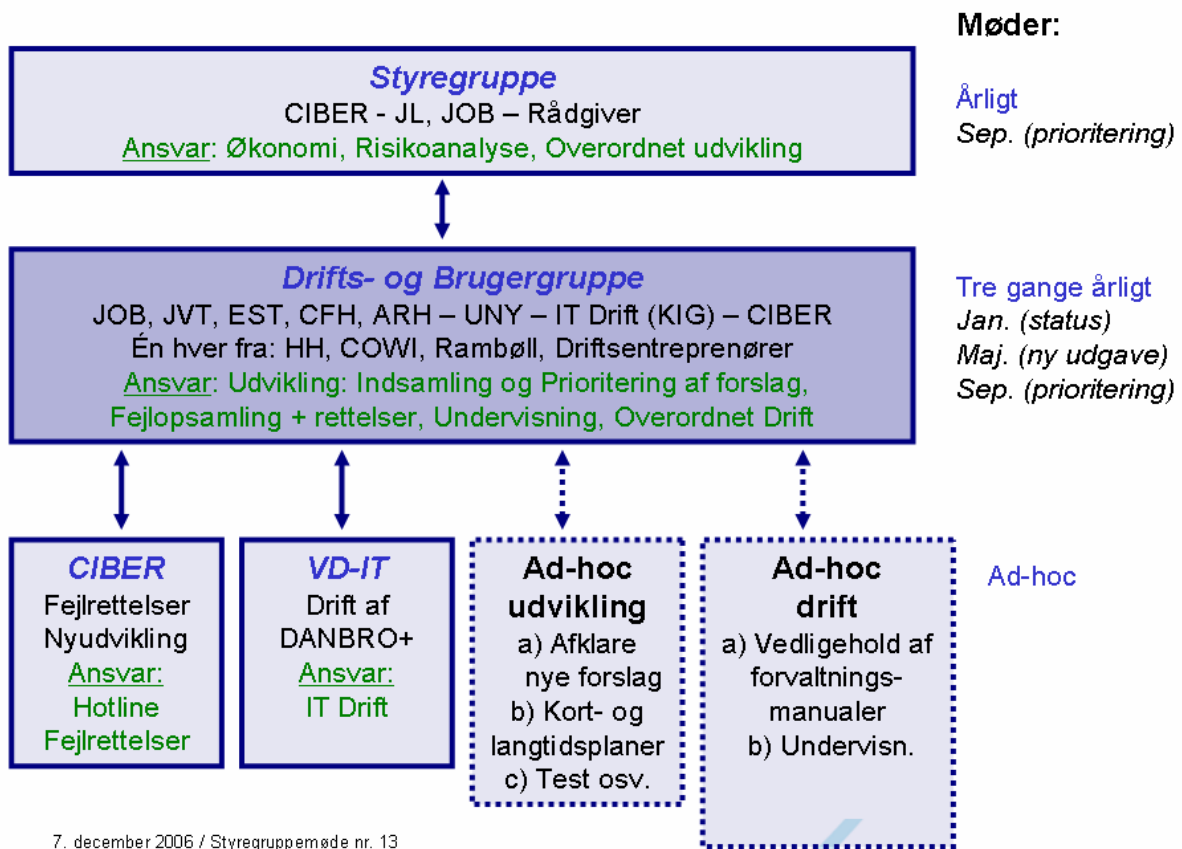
Møder:

Styregruppe
CIBER - JL, JOB – Rådgiver
Ansvar: Økonomi, Risikoanalyse, Overordnet udvikling

Årligt
Sep. (prioritering)

Drifts- og Brugergruppe
JOB, JVT, EST, CFH, ARH – UNY – IT Drift (KIG) – CIBER
Én hver fra: HH, COWI, Rambøll, Driftsentreprenører
Ansvar: Udvikling: Indsamling og Prioritering af forslag, Fejlopsamling + rettelser, Undervisning, Overordnet Drift

Tre gange årligt
Jan. (status)
Maj. (ny udgave)
Sep. (prioritering)

CIBER
Fejlrettelser
Nyudvikling
Ansvar:
Hotline
Fejlrettelser

VD-IT
Drift af
DANBRO+
Ansvar:
IT Drift

Ad-hoc udvikling
a) Afklare nye forslag
b) Kort- og langtidsplaner
c) Test osv.

Ad-hoc drift
a) Vedligehold af forvaltnings-manualer
b) Undervisn.

Ad-hoc

7. december 2006 / Styregruppemøde nr. 13